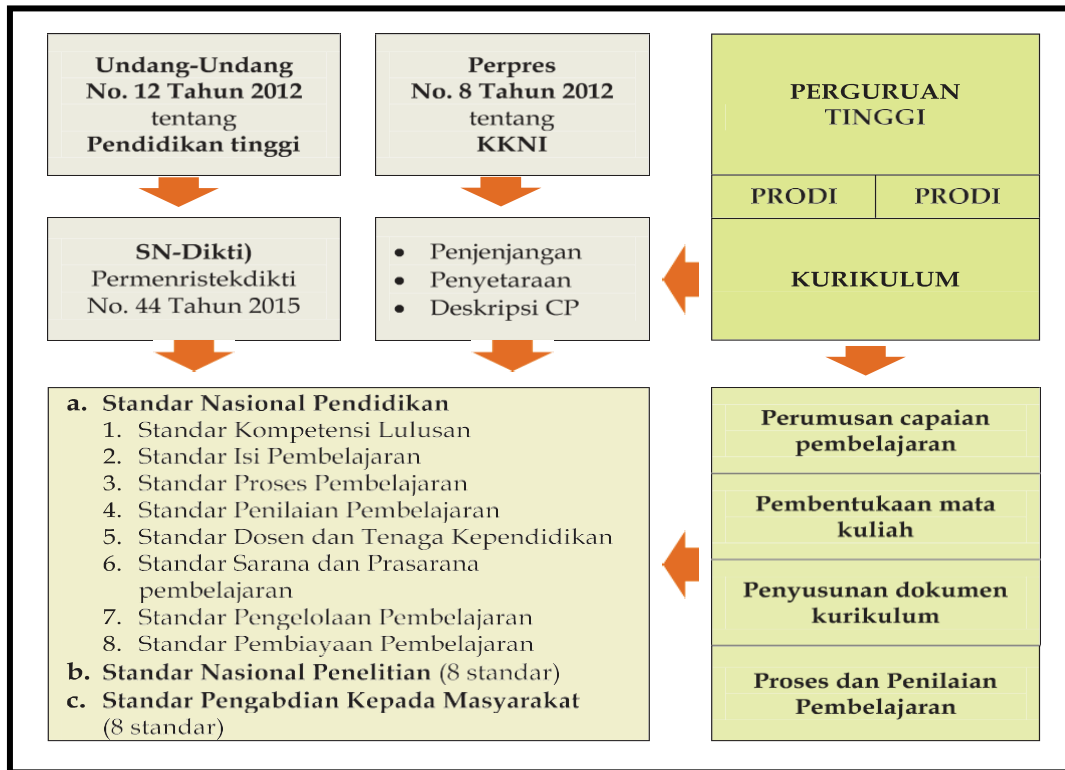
Undang-Undang
No. 12 Tahun 2012
tentang
Pendidikan tinggi

Perpres
No. 8 Tahun 2012
tentang
KKNI

PERGURUAN TINGGI

PRODI

PRODI

SN-Dikti)
Permenristekdikti
No. 44 Tahun 2015

- Penjenjangan
- Penyetaraan
- Deskripsi CP

KURIKULUM

a. Standar Nasional Pendidikan
1. Standar Kompetensi Lulusan
2. Standar Isi Pembelajaran
3. Standar Proses Pembelajaran
4. Standar Penilaian Pembelajaran
5. Standar Dosen dan Tenaga Kependidikan
6. Standar Sarana dan Prasarana pembelajaran
7. Standar Pengelolaan Pembelajaran
8. Standar Pembiayaan Pembelajaran
b. Standar Nasional Penelitian (8 standar)
c. Standar Pengabdian Kepada Masyarakat (8 standar)

Perumusan capaian pembelajaran

Pembentukaan mata kuliah

Penyusunan dokumen kurikulum

Proses dan Penilaian Pembelajaran